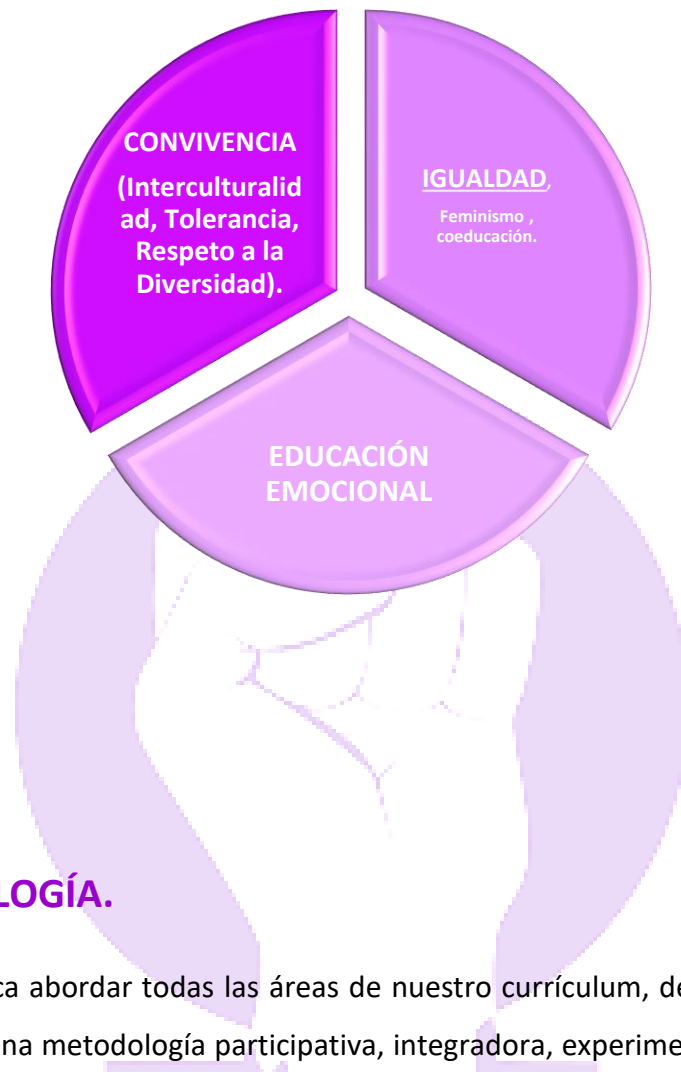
CONVIVENCIA

(Interculturalidad, Tolerancia, Respeto a la Diversidad).

IGUALDAD,

Feminismo , coeducación.

EDUCACIÓN EMOCIONAL

LOGÍA.

ca abordar todas las áreas de nuestro currículum, de

na metodología participativa, integradora, experime